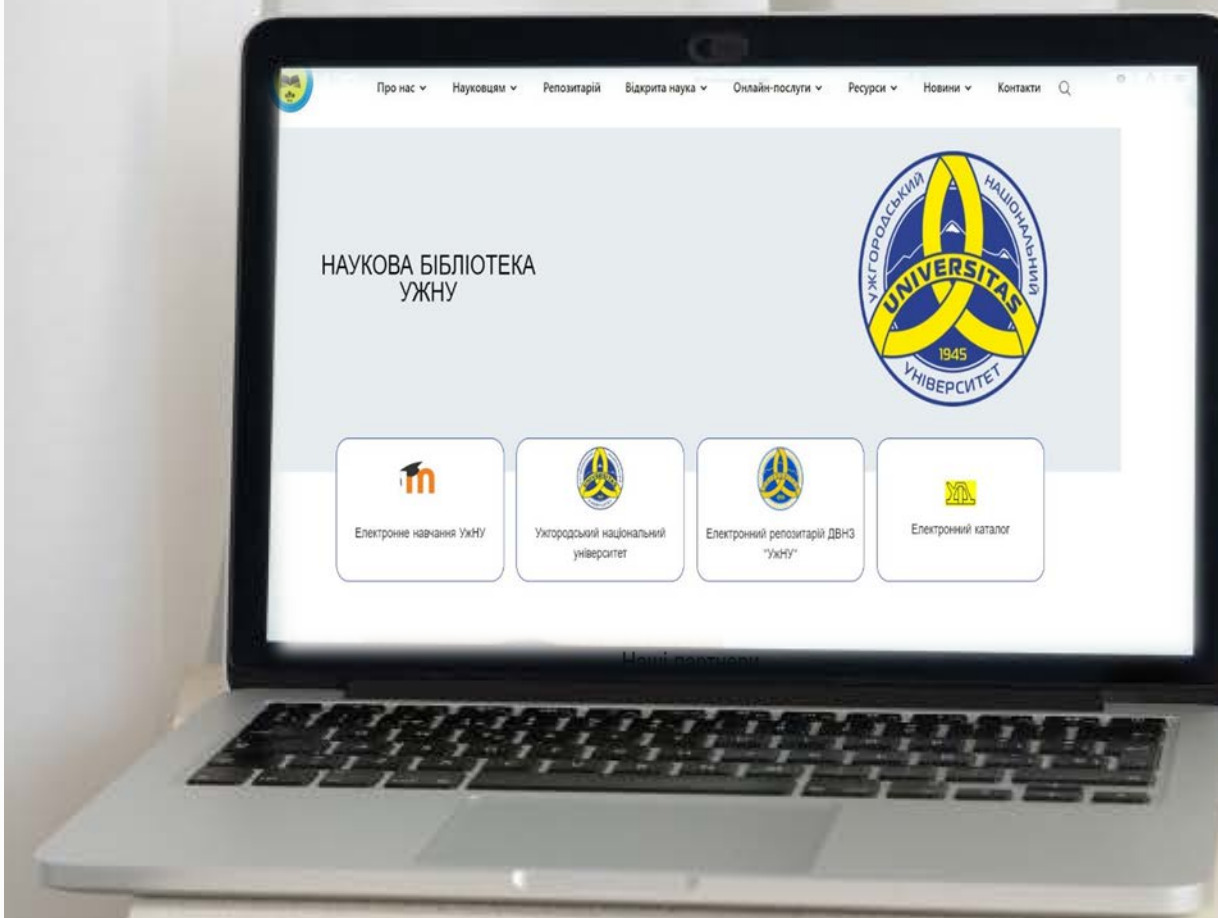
Про нас ⌄ Науковцям ⌄ Репозитарій Відкрита наука ⌄ Онлайн-послуги ⌄ Ресурси ⌄ Новини ⌄ Контакти

НАУКОВА БІБЛІОТЕКА УЖНУ

УЖГОРОДСЬКИЙ НАЦІОНАЛЬНИЙ UNIVERSITAS 1945 УНІВЕРСИТЕТ

Електронне навчання УжНУ

Ужгородський національний університет

Електронний репозитарій ДВНЗ "УжНУ"

Електронний каталог

Наші партнери